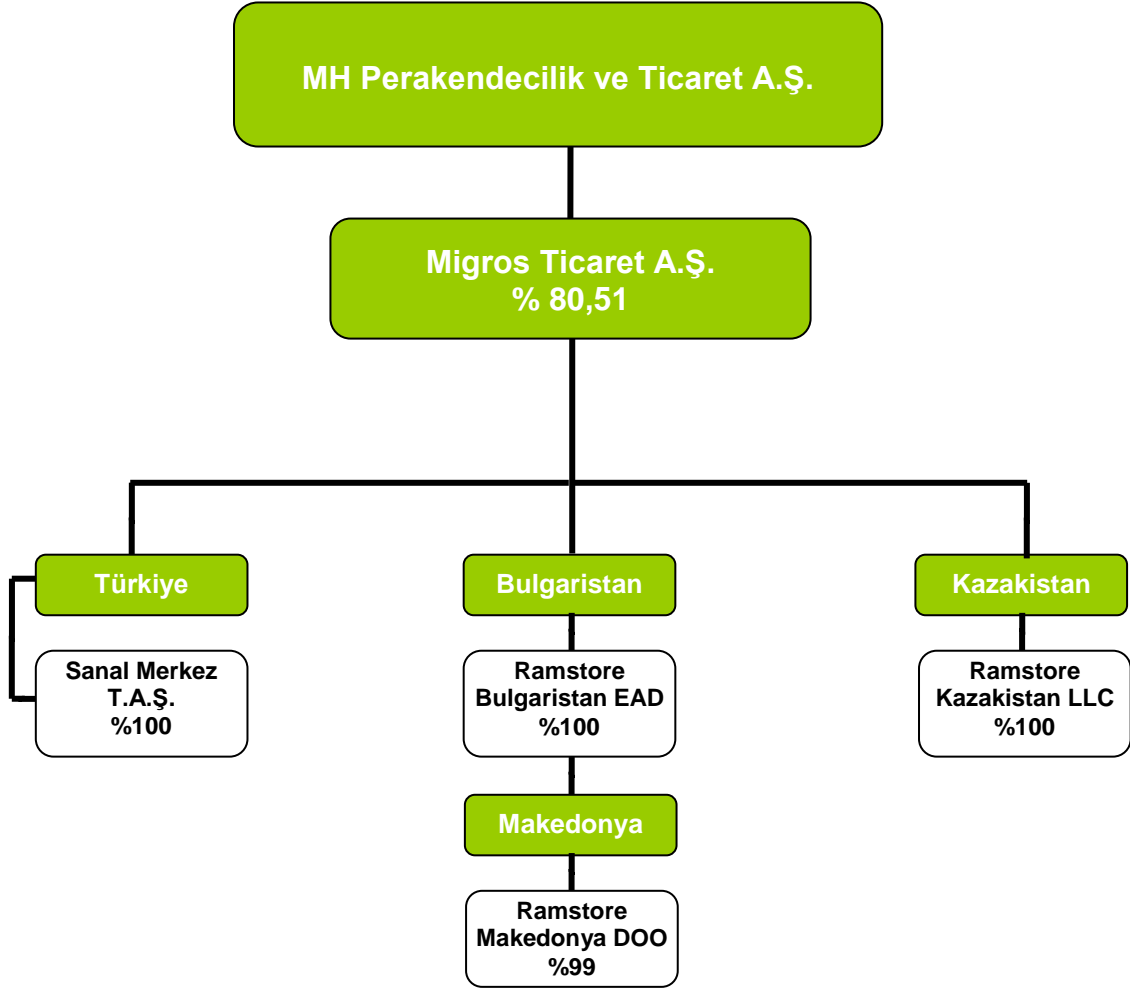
MH Perakendecilik ve Ticaret A.Ş.

Migros Ticaret A.Ş.
% 80,51

Türkiye

Sanal Merkez
T.A.Ş.
%100

Bulgaristan

Ramstore
Bulgaristan EAD
%100

Makedonya

Ramstore
Makedonya DOO
%99

Kazakistan

Ramstore
Kazakistan LLC
%100